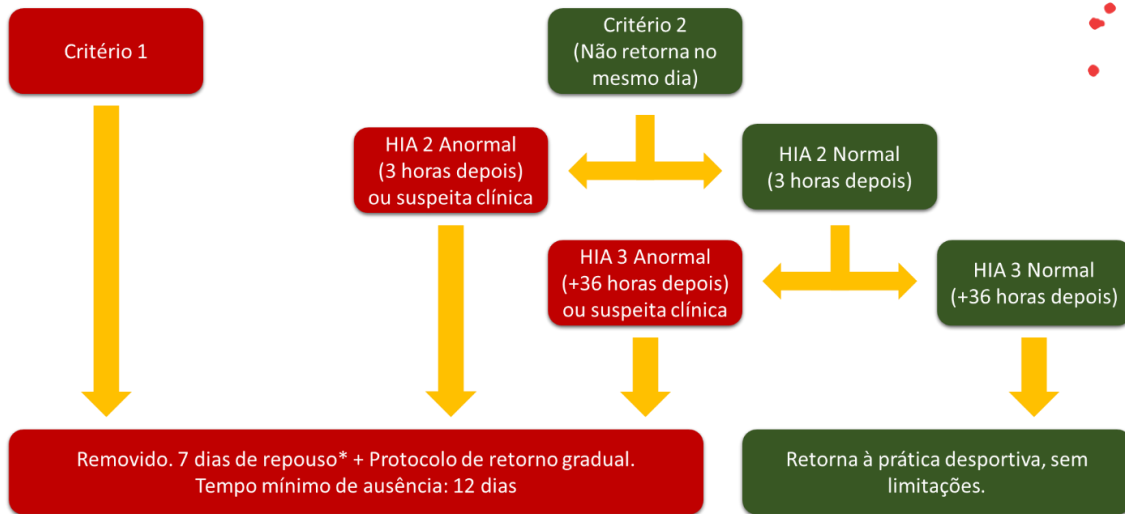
Critério 1

Critério 2
(Não retorna no mesmo dia)

HIA 2 Anormal
(3 horas depois)
ou suspeita clínica

HIA 2 Normal
(3 horas depois)

HIA 3 Anormal
(+36 horas depois)
ou suspeita clínica

HIA 3 Normal
(+36 horas depois)

Removido. 7 dias de repouso* + Protocolo de retorno gradual.
Tempo mínimo de ausência: 12 dias

Retorna à prática desportiva, sem limitações.